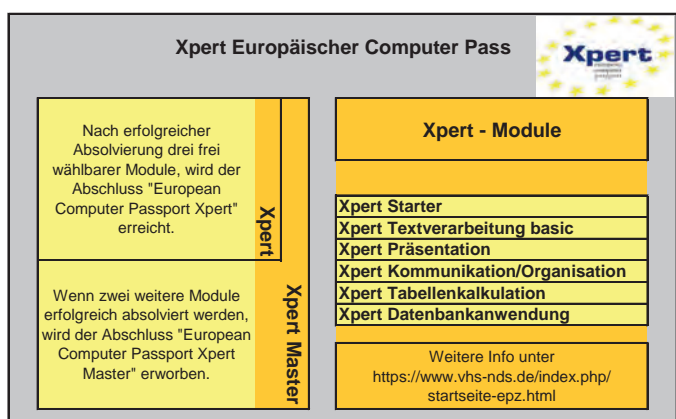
Xpert Europäischer Computer Pass

Xpert

Nach erfolgreicher Absolvierung drei frei wählbarer Module, wird der Abschluss "European Computer Passport Xpert" erreicht.

Xpert

Wenn zwei weitere Module erfolgreich absolviert werden, wird der Abschluss "European Computer Passport Xpert Master" erworben.

Xpert Master

Xpert - Module

Xpert Starter
Xpert Textverarbeitung basic
Xpert Präsentation
Xpert Kommunikation/Organisation
Xpert Tabellenkalkulation
Xpert Datenbankanwendung

Weitere Info unter https://www.vhs-nds.de/index.php/startseite-epz.html